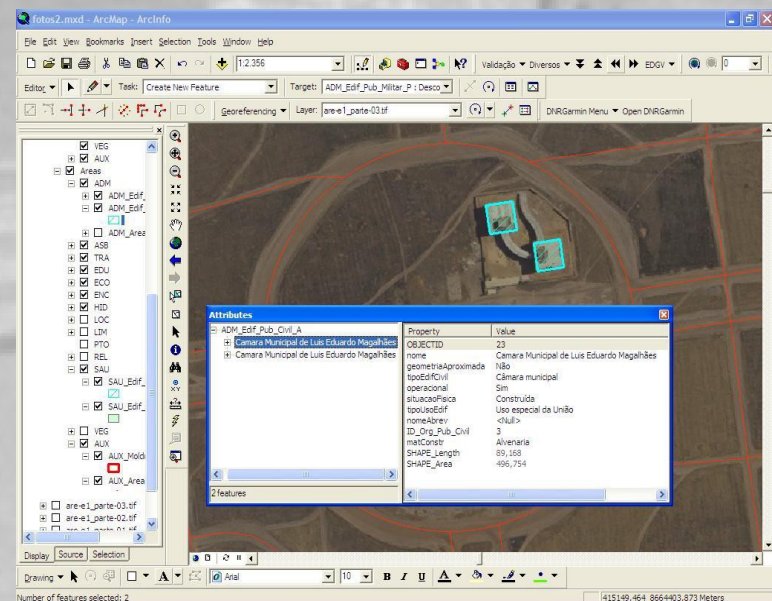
fotos2.mxd - ArcMap - ArcInfo

File Edit View Bookmarks Insert Selection Tools Window Help

1:2.356

Validação ▼ Diversos ▼ EDGV ▼ 0

Editor ▼ Task: Create New Feature Target: ADM_Edif_Pub_Militar_P : Desco

Georeferencing ▼ Layer: are-e1_parte-03.tif DNRGarmin Menu ▼ Open DNRGarmin

VEG
AUX
Areas
ADM
ADM_Edif_
ADM_Edif_
ADM_Area
ASB
TRA
EDU
ECO
ENC
HID
LOC
LIM
PTO
REL
SAU
SAU_Edif_
SAU_Edif_
VEG
AUX
AUX_Mold
AUX_Area
are-e1_parte-03.tif
are-e1_parte-02.tif
are-e1_parte-01.tif

Display Source Selection

Attributes

ADM_Edif_Pub_Civil_A
Camara Municipal de Luis Eduardo Magalhães
Camara Municipal de Luis Eduardo Magalhães

| Property | Value |
|---|---|
| OBJECTID | 23 |
| nome | Camara Municipal de Luis Eduardo Magalhães |
| geometriaAproximada | Não |
| tipoEdifCivil | Câmara municipal |
| operacional | Sim |
| situacaoFisica | Construída |
| tipoUsoEdif | Uso especial da União |
| nomeAbrev | <Null> |
| ID_Org_Pub_Civil | 3 |
| matConstr | Alvenaria |
| SHAPE_Length | 89,168 |
| SHAPE_Area | 496,754 |

2 features

Drawing ▼ Arial 10 B I U A

Number of features selected: 2

415149,464 8664403,873 Meters